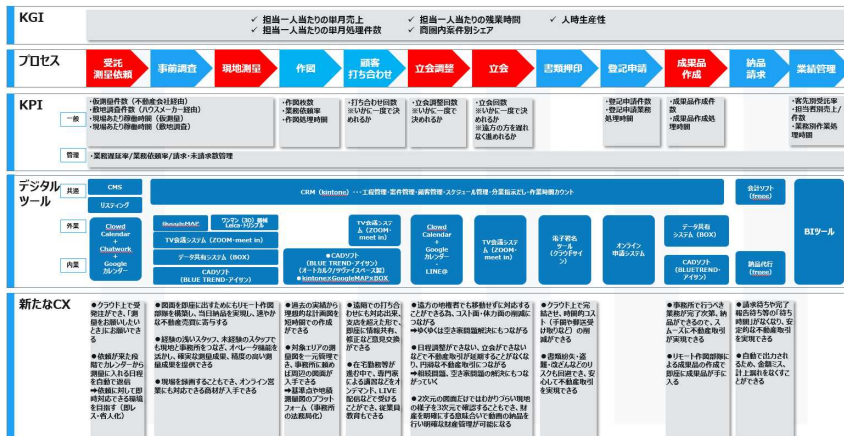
KGI

✓ 担当一人当たりの単月売上
✓ 担当一人当たりの単月処理件数
✓ 担当一人当たりの残業時間
✓ 商圏内案件別シェア
✓ 人時生産性

プロセス

受託測量依頼
事前調査
現地測量
作図
顧客打ち合せ
立会調整
立会
書類押印
登記申請
成果品作成
納品請求
業績管理

KPI

一般

・仮測量件数（不動産会社経由）
・新規調査件数（ハウスメーカー経由）
・現場あたり移動時間（仮測量）
・現場あたり移動時間（数地調査）

・作図枚数
・業務依頼率
・作図処理時間

・打ち合わせ回数
※いかに一度で決めれるか

・立会調整回数
※いかに一度で決めれるか

・立会回数
※いかに一度で決めれるか
※協力の方を違れなく進められるか

・登記申請件数
・登記申請業務処理時間

・成果品作成件数
・成果品作成処理時間

・客先別受注率
・担当者別売上/件数
・不動産別件数業績管理

管理

・業務依頼率/業務依頼率/請求・未請求数管理

デジタルツール

共通

CMS
リスティング

外業

Cloud Calendar + Chatwork + Google カレンダー

内業

ShosaiMAP
ワシン（3D）複線 Leica トリンブル
TV会議システム（ZOOM・meet in）
データ共有システム（BOX）
CADソフト（BLUE TREND・アイサン）

CRM（kintone）・・・工程管理・案件管理・顧客管理・スケジュール管理・分業指示だし・作業時間カウント

TV会議システム（ZOOM・meet in）

●CADソフト（BLUE TREND・アイサン）（オートカルク/ダウンイメージベース）
●kintone×GoogleMAP×BOX

Cloud Calendar + Google カレンダー
LINE@

TV会議システム（ZOOM・meet in）

電子署名ツール（クラウドサイン）

オンライン申請システム

データ共有システム（BOX）

CADソフト（BLUETREND・アイサン）

会計ソフト（freee）

納品代行（freee）

BIツール

新たなCX

●クラウド上で受発注でき、「測量をお願いしたいときに速やかにできる」
●依頼が来た段階でカレンダーから測量に入れる日程を自動で選出
⇒依頼に対して即時対応できる環境を目指す（担しえ・貴人化）

●図面を原版に出すためもリモート作図部隊を構築し、当日納品を実現し、速やかな不動産売買に寄与する
●経験の浅いスタッフ、未経験のスタッフでも現地に事務所をつなぎ、オペレータ機能を活かし、確実な測量成果、精度の高い測量成果を提供できる
●現場を掛持することもでき、オンライン営業にも対応できる商材が入手できる

●過去の実績から理想的な計画図を短時間での作成ができる
●対象エリアの測量図を一元管理でき、事務所に眠れば図面の図面が入手できる
⇒基準点や地積測量図のプラットフォーム（事務所の法務局化）

●遠隔での打ち合わせにも対応出来、支店を超えた形で、顧客に情報共有、修正など意見交換ができる
●在宅勤務等が進む中で、専門業による謝罪などをオンデマンド、LIVE配信などで受けることができ、従業員教育もできる

●協力の地権者でも移動せずに対応することができるので、コスト面・体力面の削減につながる
⇒ゆくゆくは空き家問題解決にもつながる
●日程調整ができない、立会ができないなどで不動産取引が延期することがなくなり、円滑な不動産取引につながる
⇒相続問題、空き家問題の解決にもつながっていく
●2次元の図面だけではわかりづらい現地の様子を3次元で確認することでき、財産を明確にする意味合いで動画の納品を行い明確な財産管理が可能になる

●クラウド上で完結され、時間的コスト（手間や郵送受け取り等など）の削減ができる
●書類紛失・返却・改ざんなどのリスクも回避でき、安心して不動産取引を実現できる

●事務所で行うべき業務が完了次第、納品ができるので、スムーズに不動産取引が実現できる
●リモート作図部隊によって成果品の作成で即座に成果品が手に入る

●請求待ちや完了報告待ち等の「待ち時間」がなくなり、安定的な不動産取引を実現できる
●自動で出力されるため、会議こし、計上漏れをなくすことができる